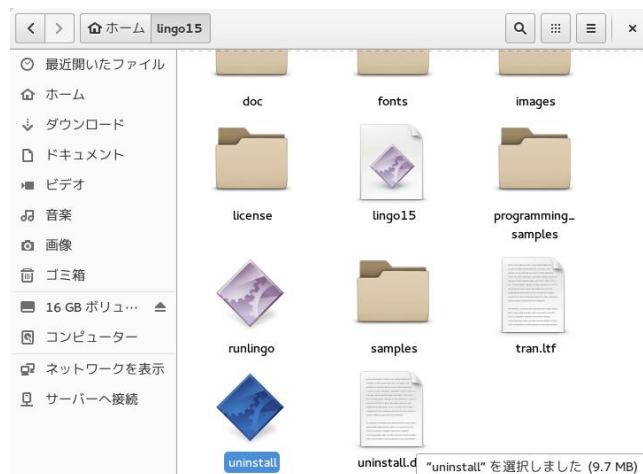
ホーム lingo15

最近開いたファイル
ホーム
ダウンロード
ドキュメント
ビデオ
音楽
画像
ゴミ箱
16 GB ボリュ…
コンピューター
ネットワークを表示
サーバーへ接続

doc
fonts
images
license
lingo15
programming_samples
runlingo
samples
tran.ltf
uninstall
uninstall.d

"uninstall" を選択しました (9.7 MB)